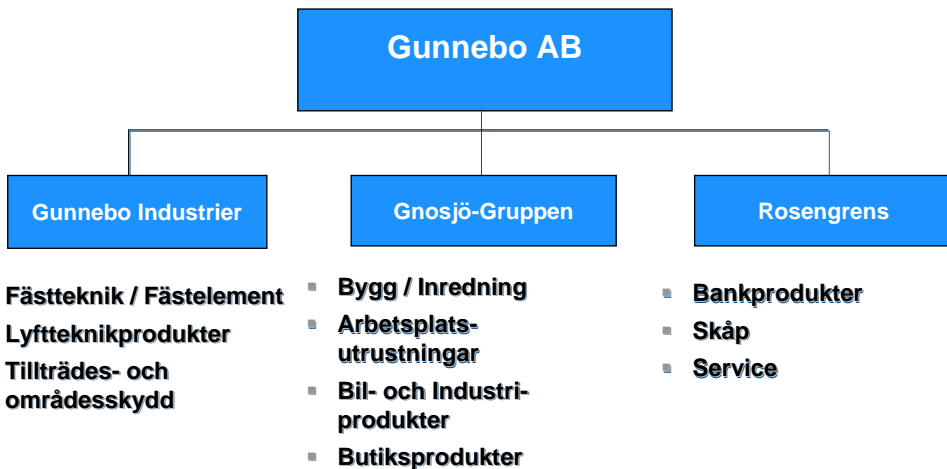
Gunnebo AB

Gunnebo Industrier

Fästteknik / Fästelement
Lyftteknikprodukter
Tillträdes- och områdesskydd

Gnosjö-Gruppen

- Bygg / Inredning
- Arbetsplatsutrustningar
- Bil- och Industriprodukter
- Butiksprodukter

Rosengrens

- Bankprodukter
- Skåp
- Service